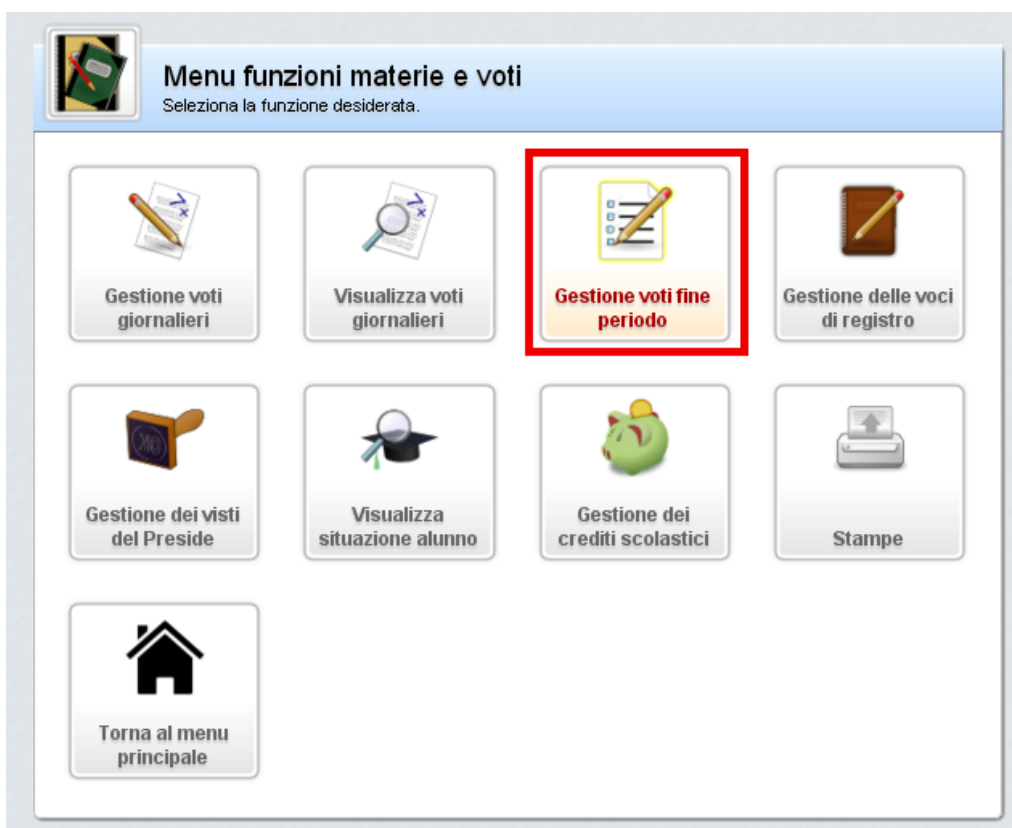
Menu funzioni materie e voti
Seleziona la funzione desiderata.

Gestione voti giornalieri

Visualizza voti giornalieri

Gestione voti fine periodo

Gestione delle voci di registro

Gestione dei visti del Preside

Visualizza situazione alunno

Gestione dei crediti scolastici

Stampe

Torna al menu principale